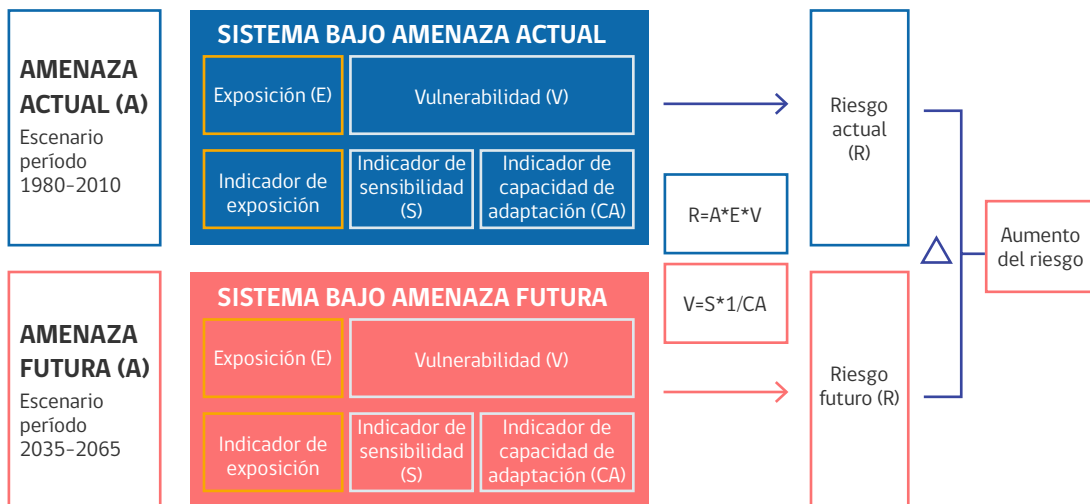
AMENAZA ACTUAL (A)
Escenario período 1980-2010

SISTEMA BAJO AMENAZA ACTUAL

Exposición (E)

Vulnerabilidad (V)

Indicador de exposición

Indicador de sensibilidad (S)

Indicador de capacidad de adaptación (CA)

R=A*E*V

Riesgo actual (R)

V=S*1/CA

$\triangle$

Aumento del riesgo

AMENAZA FUTURA (A)
Escenario período 2035-2065

SISTEMA BAJO AMENAZA FUTURA

Exposición (E)

Vulnerabilidad (V)

Indicador de exposición

Indicador de sensibilidad (S)

Indicador de capacidad de adaptación (CA)

Riesgo futuro (R)